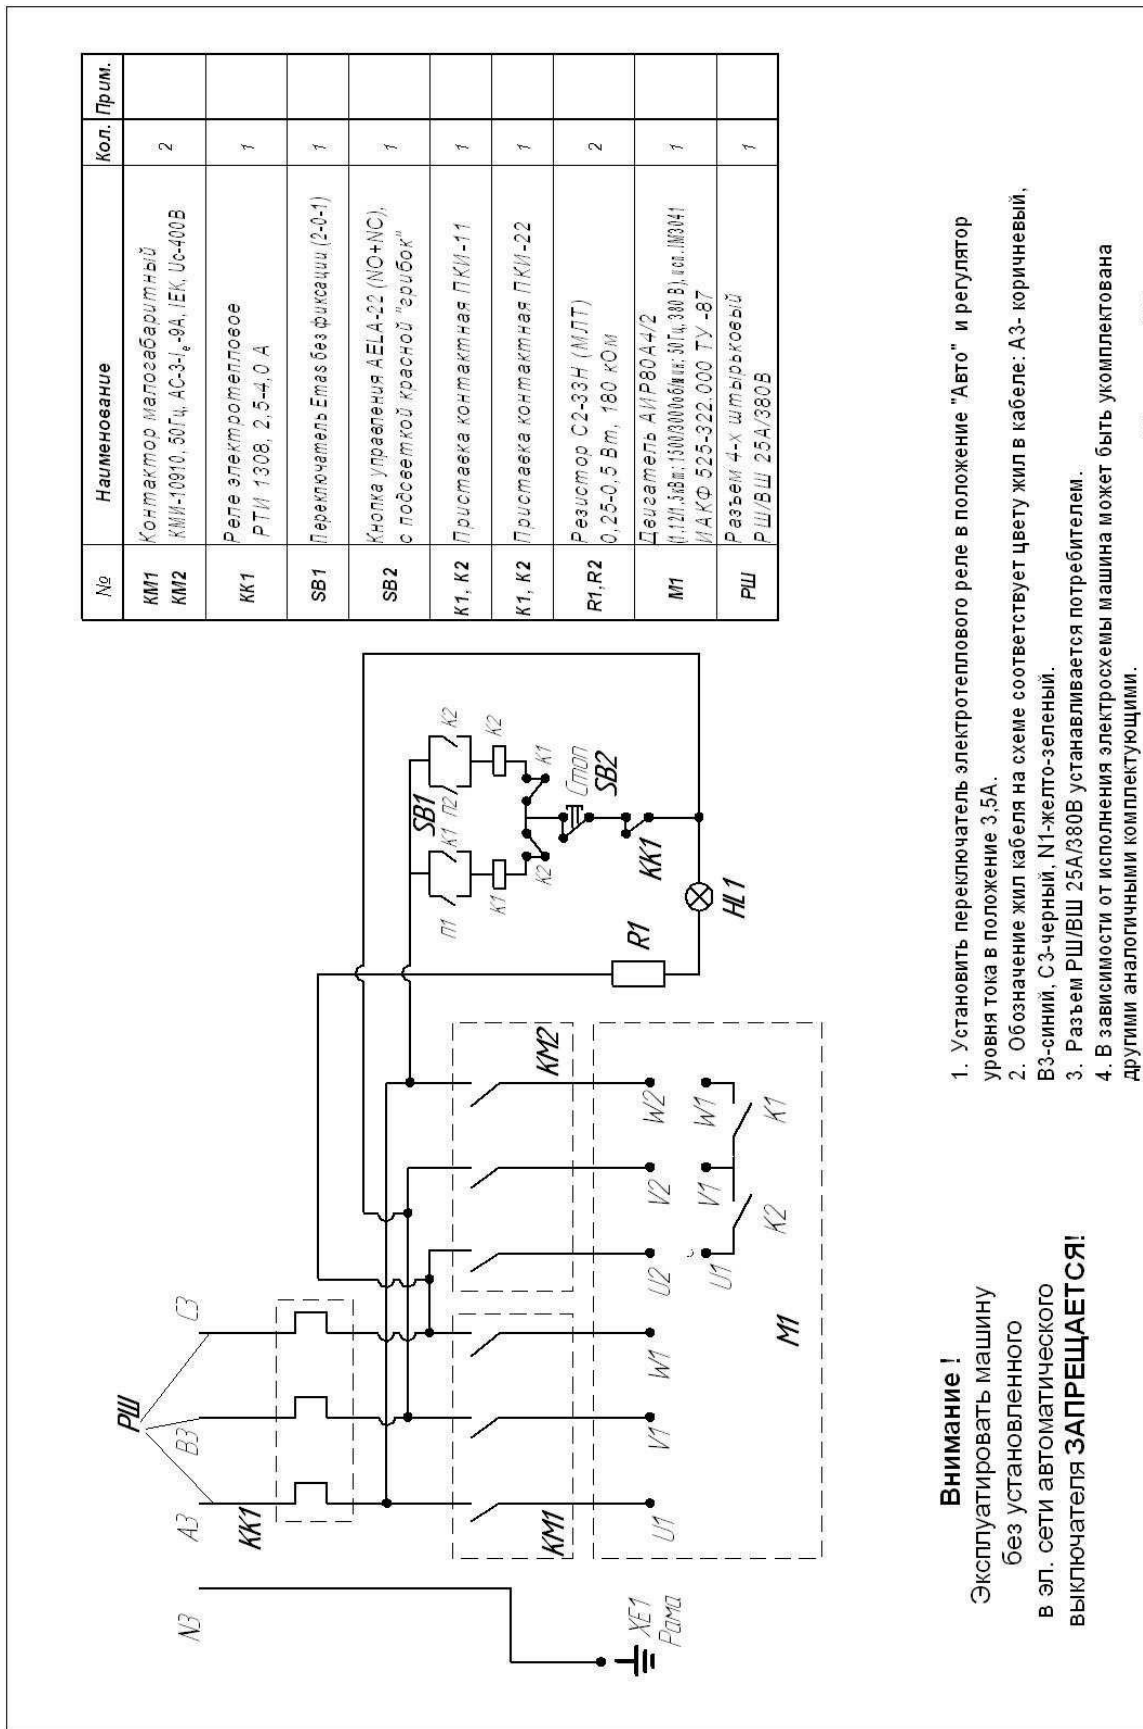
| № | Наименование | Кол. | Прим. |
|---|---|---|---|
| KM1 KM2 | Контактор малогабаритный КМИ-10910, 50Гц, АС-3-$I_e$-9А, IEK, Uc-400В | 2 | |
| KK1 | Реле электротепловое РТИ 1308, 2,5-4,0 А | 1 | |
| SB1 | Переключатель Emas без фиксации (2-0-1) | 1 | |
| SB2 | Кнопка управления AELA-22 (NO+NC), с подсветкой красной "грибок" | 1 | |
| K1, K2 | Приставка контактная ПКИ-11 | 1 | |
| K1, K2 | Приставка контактная ПКИ-22 | 1 | |
| R1,R2 | Резистор С2-33Н (МЛТ) 0,25-0,5 Вт, 180 кОм | 2 | |
| M1 | Двигатель АИР80А4/2 (1,12/1,3кВт; 1500/3000об/мин; 50Гц, 380 В), исп. IM3041 ИАКФ 525-322.000 ТУ -87 | 1 | |
| РШ | Разъем 4-х штырьковый РШ/ВШ 25А/380В | 1 | |

1. Установить переключатель электротеплового реле в положение "Авто" и регулятор уровня тока в положение 3,5А.
2. Обозначение жил кабеля на схеме соответствует цвету жил в кабеле: А3- коричневый, В3-синий, С3-черный, N1-желто-зеленый.
3. Разъем РШ/ВШ 25А/380В устанавливается потребителем.
4. В зависимости от исполнения электросхемы машина может быть укомплектована другими аналогичными комплектующими.

N3 A3 B3 C3 РШ KK1 KM1 KM2 U1 V1 W1 U2 V2 W2 U1 V1 W1 K2 K1 M1 XE1 Рама R1 HL1 KK1 SB1 SB2 П1 K1 K1 П2 K2 K2 K1 K2 K1 Стоп

Внимание !
Эксплуатировать машину без установленного в эл. сети автоматического выключателя ЗАПРЕЩАЕТСЯ!